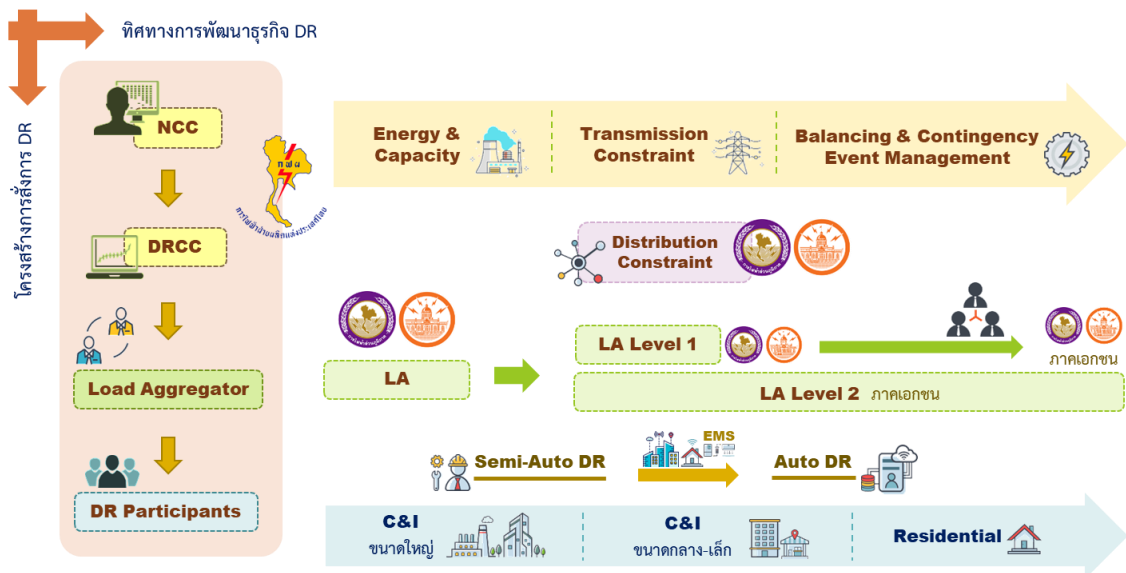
ทิศทางการพัฒนาธุรกิจ DR

โครงสร้างการสั่งการ DR

NCC

DRCC

Load Aggregator

DR Participants

กฟผ

การไฟฟ้าฝ่ายผลิตแห่งประเทศไทย

Energy & Capacity

Transmission Constraint

Balancing & Contingency Event Management

Distribution Constraint

LA

LA Level 1

ภาคเอกชน

LA Level 2 ภาคเอกชน

Semi-Auto DR

EMS

Auto DR

C&I ขนาดใหญ่

C&I ขนาดกลาง-เล็ก

Residential